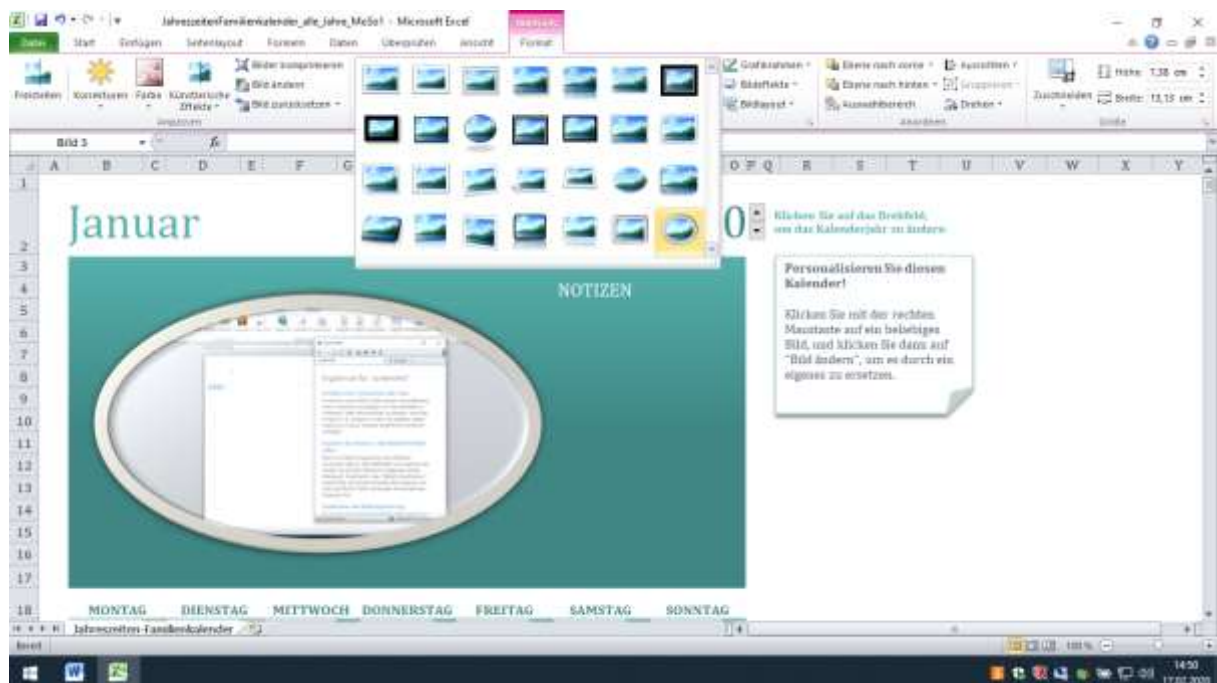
JahreszeitenFamilienkalender_alle_Jahre_MeSo1 - Microsoft Excel

Datei Start Einfügen Seitenlayout Formeln Daten Überprüfen Ansicht Format

Freistellen Korrekturen Farbe Künstlerische Effekte Bilder komprimieren Bild ändern Bild zurücksetzen Anpassen

Grafikrahmen Bildeffekte Bildlayout Ebene nach vorne Ebene nach hinten Auswahlbereich Ausrichten Gruppieren Drehen Anordnen Zuschneiden Höhe: 7,38 cm Breite: 13,13 cm Größe

Bild 3

A B C D E F G O P Q R S T U V W X Y

Januar

0

Klicken Sie auf das Drehfeld, um das Kalenderjahr zu ändern.

NOTIZEN

Personalisieren Sie diesen Kalender!

Klicken Sie mit der rechten Maustaste auf ein beliebiges Bild, und klicken Sie dann auf "Bild ändern", um es durch ein eigenes zu ersetzen.

MONTAG DIENSTAG MITTWOCH DONNERSTAG FREITAG SAMSTAG SONNTAG

Jahreszeiten-Familienkalender

Bereit 100 %

14:50